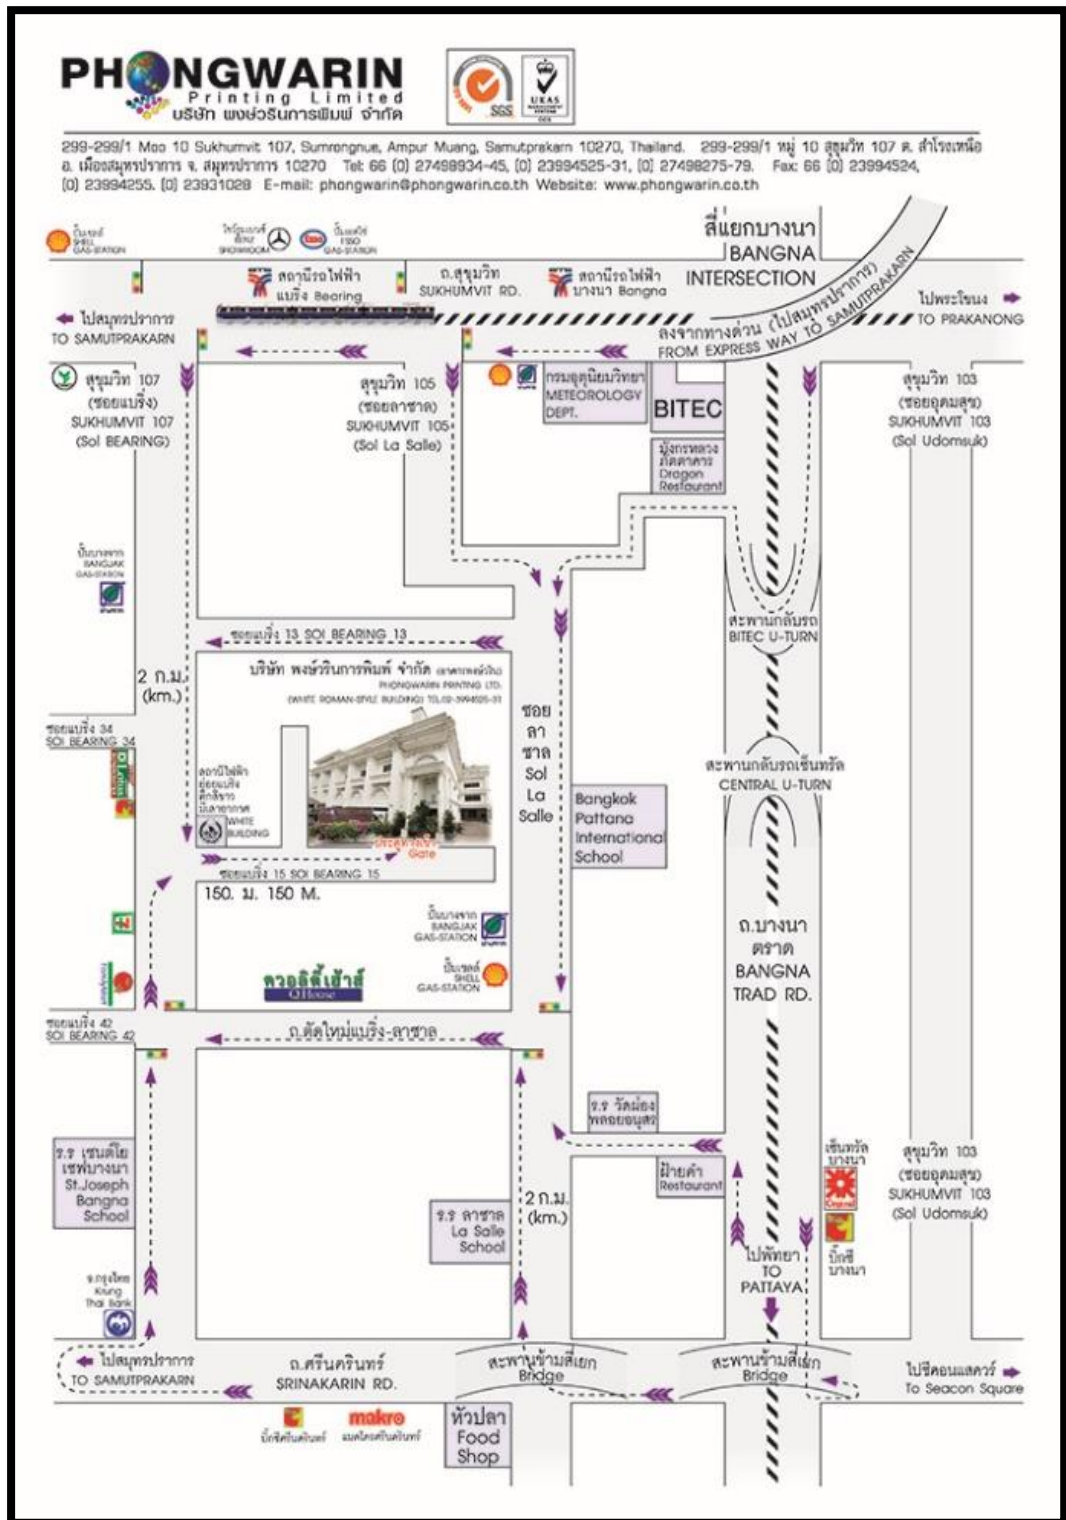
PHONGWARIN
Printing Limited
บริษัท พงษ์วรินการพิมพ์ จำกัด

SGS UKAS

299-299/1 Moo 10 Sukhumvit 107, Sumrongnue, Ampur Muang, Samutprakarn 10270, Thailand. 299-299/1 หมู่ 10 สุขุมวิท 107 ต. สำโรงเหนือ อ. เมืองสมุทรปราการ จ. สมุทรปราการ 10270 Tel: 66 (0) 27498934-45, (0) 23994525-31, (0) 27498275-79. Fax: 66 (0) 23994524, (0) 23994255, (0) 23931028 E-mail: phongwarin@phongwarin.co.th Website: www.phongwarin.co.th

ปั๊มเชลล์ SHELL GAS-STATION
โชว์รูมเบนซ์ BENZ SHOWROOM
ปั๊มเอสโซ่ ESSO GAS-STATION
สี่แยกบางนา
BANGNA INTERSECTION
สถานีรถไฟฟ้า แบริ่ง Bearing
ถ.สุขุมวิท SUKHUMVIT RD.
สถานีรถไฟฟ้า บางนา Bangna
ไปพระโขนง TO PRAKANONG
ไปสมุทรปราการ TO SAMUTPRAKARN
ลงจากทางด่วน (ไปสมุทรปราการ) FROM EXPRESS WAY TO SAMUTPRAKARN
สุขุมวิท 107 (ซอยแบริ่ง) SUKHUMVIT 107 (Sol BEARING)
สุขุมวิท 105 (ซอยลาซาล) SUKHUMVIT 105 (Sol La Salle)
กรมอุตุนิยมวิทยา METEOROLOGY DEPT.
BITEC
มังกรหลวง ภัตตาคาร Dragon Restaurant
สุขุมวิท 103 (ซอยอุดมสุข) SUKHUMVIT 103 (Sol Udomsuk)
ปั๊มบางจาก BANGJAK GAS-STATION
ซอยแบริ่ง 13 SOI BEARING 13
สะพานกลับรถ BITEC U-TURN
2 ก.ม. (km.)
บริษัท พงษ์วรินการพิมพ์ จำกัด (อาคารขาว)
PHONGWARIN PRINTING LTD. (WHITE ROMAN-STYLE BUILDING) TEL.02-3994525-31
ซอย ลา ซาล Sol La Salle
ซอยแบริ่ง 34 SOI BEARING 34
สถานีไฟฟ้าย่อยแบริ่ง ตึกสีขาว WHITE BUILDING
ประตูทางเข้า Gate
Bangkok Pattana International School
สะพานกลับรถเซ็นทรัล CENTRAL U-TURN
ซอยแบริ่ง 15 SOI BEARING 15
150. ม. 150 M.
ปั๊มบางจาก BANGJAK GAS-STATION
ปั๊มเชลล์ SHELL GAS-STATION
ถ.บางนา ตราด BANGNA TRAD RD.
คิวเฮ้าส์ Q House
ซอยแบริ่ง 42 SOI BEARING 42
ถ.ตัดใหม่แบริ่ง-ลาซาล
ร.ร วัดมงคลอนุสรณ์
ร.ร เซนต์โยเซฟบางนา St.Joseph Bangna School
ฟ้ายตัก Restaurant
เซ็นทรัล บางนา
สุขุมวิท 103 (ซอยอุดมสุข) SUKHUMVIT 103 (Sol Udomsuk)
ร.ร ลาซาล La Salle School
2 ก.ม. (km.)
ไปพัทยา TO PATTAYA
บิ๊กซี บางนา
ธ.กรุงไทย Krung Thai Bank
ไปสมุทรปราการ TO SAMUTPRAKARN
ถ.ศรีนครินทร์ SRINAKARIN RD.
สะพานข้ามสี่แยก Bridge
สะพานข้ามสี่แยก Bridge
ไปซีคอนสแควร์ To Seacon Square
บิ๊กซีศรีนครินทร์
makro แมคโครศรีนครินทร์
หัวปลา Food Shop